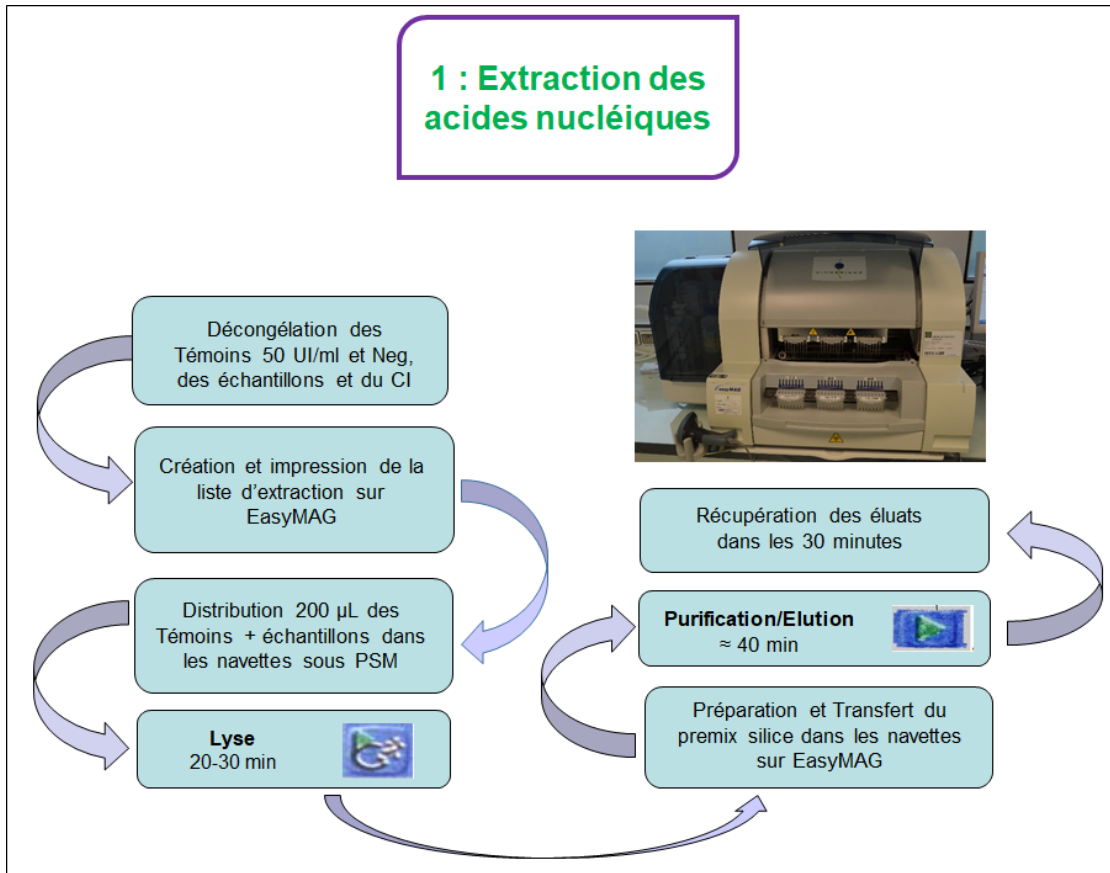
1 : Extraction des acides nucléiques

Décongélation des Témoins 50 UI/ml et Neg, des échantillons et du CI

Création et impression de la liste d'extraction sur EasyMAG

Distribution 200 µL des Témoins + échantillons dans les navettes sous PSM

**Lyse**
20-30 min

Préparation et Transfert du premix silice dans les navettes sur EasyMAG

**Purification/Elution**
≈ 40 min

Récupération des éluats dans les 30 minutes

easyMAG